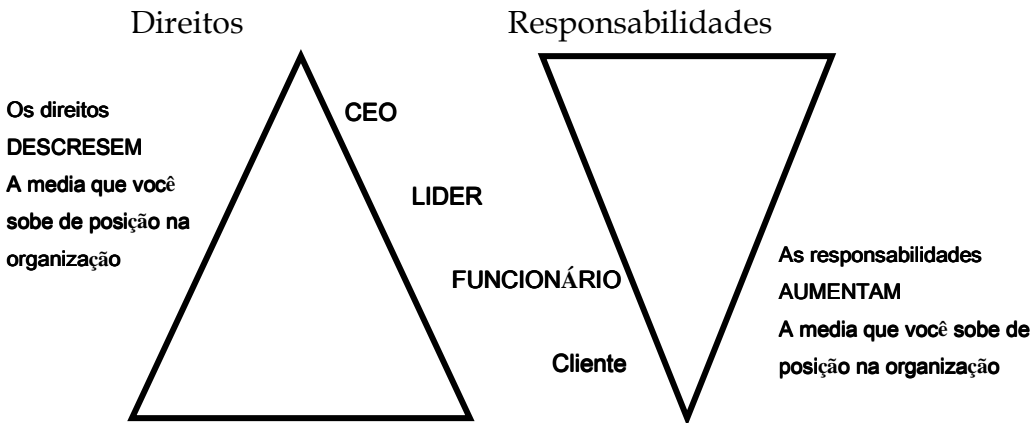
Direitos

Responsabilidades

Os direitos DESCRESEM A media que você sobe de posição na organização

CEO

LIDER

FUNCIONÁRIO

Cliente

As responsabilidades AUMENTAM A media que você sobe de posição na organização